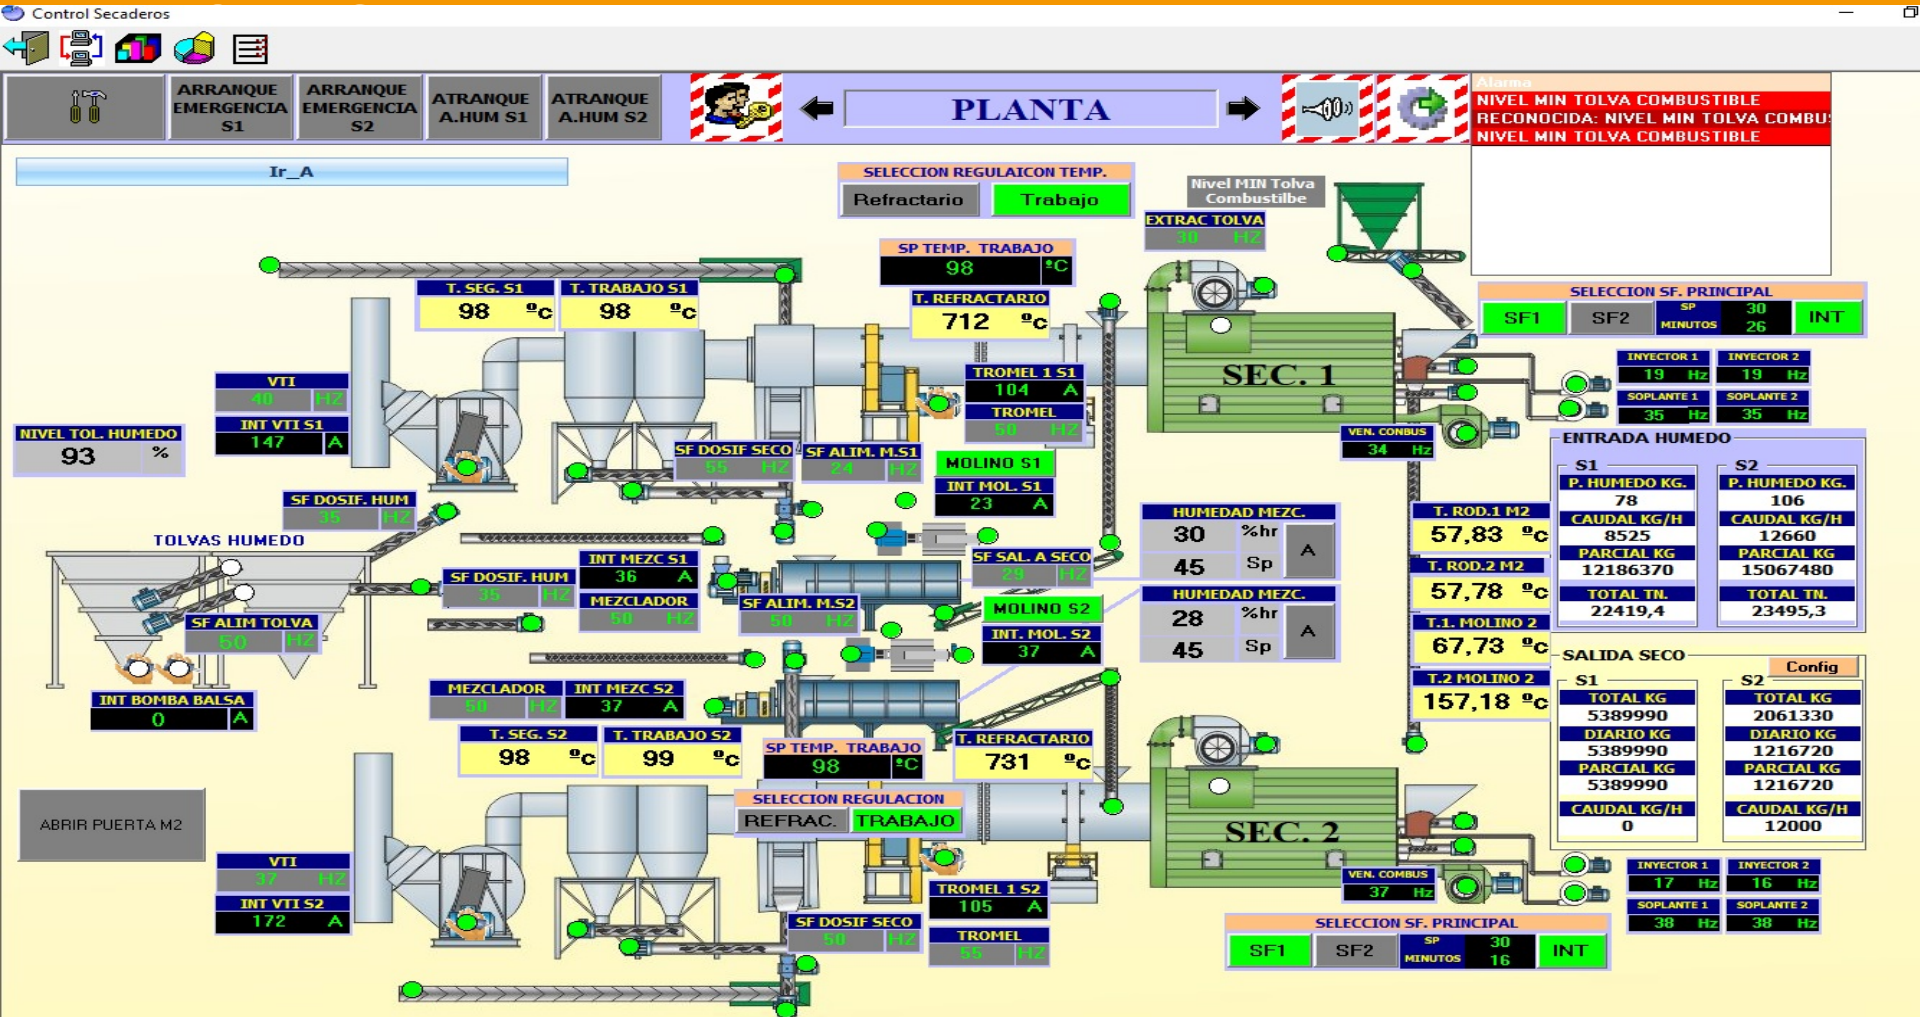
Control Secaderos

ARRANQUE EMERGENCIA S1
ARRANQUE EMERGENCIA S2
ATRANQUE A.HUM S1
ATRANQUE A.HUM S2

PLANTA

Alarma
NIVEL MIN TOLVA COMBUSTIBLE
RECONOCIDA: NIVEL MIN TOLVA COMBUS
NIVEL MIN TOLVA COMBUSTIBLE

Ir_A

SELECCION REGULAICON TEMP.
Refractario
Trabajo

Nivel MIN Tolva Combustilbe

EXTRAC TOLVA
30 HZ

SP TEMP. TRABAJO
98 ºC

T. SEG. S1
98 ºc
T. TRABAJO S1
98 ºc

T. REFRACTARIO
712 ºc

SELECCION SF. PRINCIPAL
SF1
SF2
SP MINUTOS 30 26
INT

TROMEL 1 S1
104 A
TROMEL
50 HZ

SEC. 1

INYECTOR 1
19 Hz
INYECTOR 2
19 Hz
SOPLANTE 1
35 Hz
SOPLANTE 2
35 Hz

VEN. COMBUS
34 Hz

VTI
40 HZ
INT VTI S1
147 A

NIVEL TOL. HUMEDO
93 %

SF DOSIF SECO
55 HZ
SF ALIM. M.S1
24 HZ

MOLINO S1
INT MOL. S1
23 A

ENTRADA HUMEDO
S1
P. HUMEDO KG.
78
CAUDAL KG/H
8525
PARCIAL KG
12186370
TOTAL TN.
22419,4
S2
P. HUMEDO KG.
106
CAUDAL KG/H
12660
PARCIAL KG
15067480
TOTAL TN.
23495,3

SF DOSIF. HUM
35 HZ

TOLVAS HUMEDO

HUMEDAD MEZC.
30 %hr
45 Sp
A

T. ROD.1 M2
57,83 ºc
T. ROD.2 M2
57,78 ºc
T.1. MOLINO 2
67,73 ºc
T.2 MOLINO 2
157,18 ºc

INT MEZC S1
36 A
MEZCLADOR
50 HZ

SF DOSIF. HUM
35 HZ

SF SAL. A SECO
29 HZ

SF ALIM TOLVA
50 HZ

SF ALIM. M.S2
50 HZ

MOLINO S2
INT. MOL. S2
37 A

HUMEDAD MEZC.
28 %hr
45 Sp
A

SALIDA SECO
Config
S1
TOTAL KG
5389990
DIARIO KG
5389990
PARCIAL KG
5389990
CAUDAL KG/H
0
S2
TOTAL KG
2061330
DIARIO KG
1216720
PARCIAL KG
1216720
CAUDAL KG/H
12000

INT BOMBA BALSA
0 A

MEZCLADOR
50 HZ
INT MEZC S2
37 A

T. SEG. S2
98 ºc
T. TRABAJO S2
99 ºc

SP TEMP. TRABAJO
98 ºC
T. REFRACTARIO
731 ºc

SELECCION REGULACION
REFRAC.
TRABAJO

ABRIR PUERTA M2

SEC. 2

VTI
37 HZ
INT VTI S2
172 A

TROMEL 1 S2
105 A
TROMEL
55 HZ

VEN. COMBUS
37 Hz

INYECTOR 1
17 Hz
INYECTOR 2
16 Hz
SOPLANTE 1
38 Hz
SOPLANTE 2
38 Hz

SF DOSIF SECO
50 HZ

SELECCION SF. PRINCIPAL
SF1
SF2
SP MINUTOS 30 16
INT